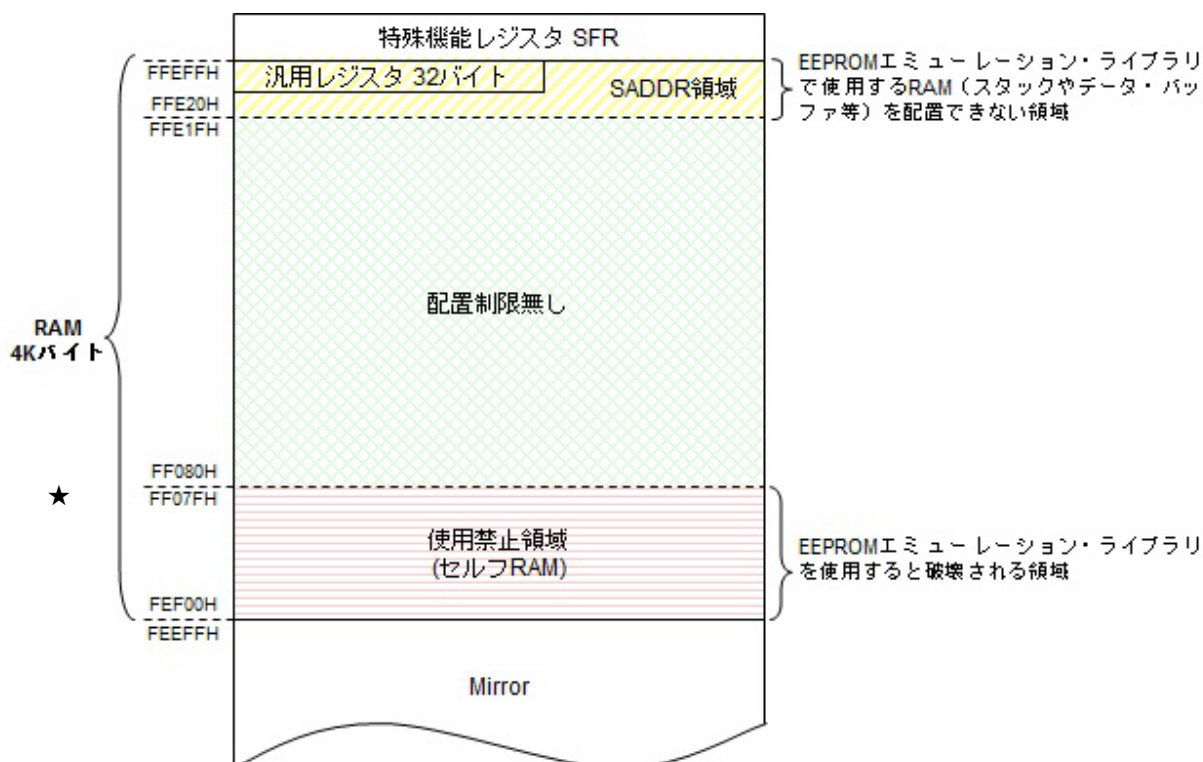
特殊機能レジスタ SFR

FFEFFH

汎用レジスタ 32バイト

SADDR領域

FFE20H

FFE1FH

EEPROMエミュレーション・ライブラリで使用するRAM（スタックやデータ・バッファ等）を配置できない領域

RAM
4Kバイト

配置制限無し

FF080H

★

FF07FH

使用禁止領域
(セルフRAM)

EEPROMエミュレーション・ライブラリを使用すると破壊される領域

FEF00H

FEEFFH

Mirror